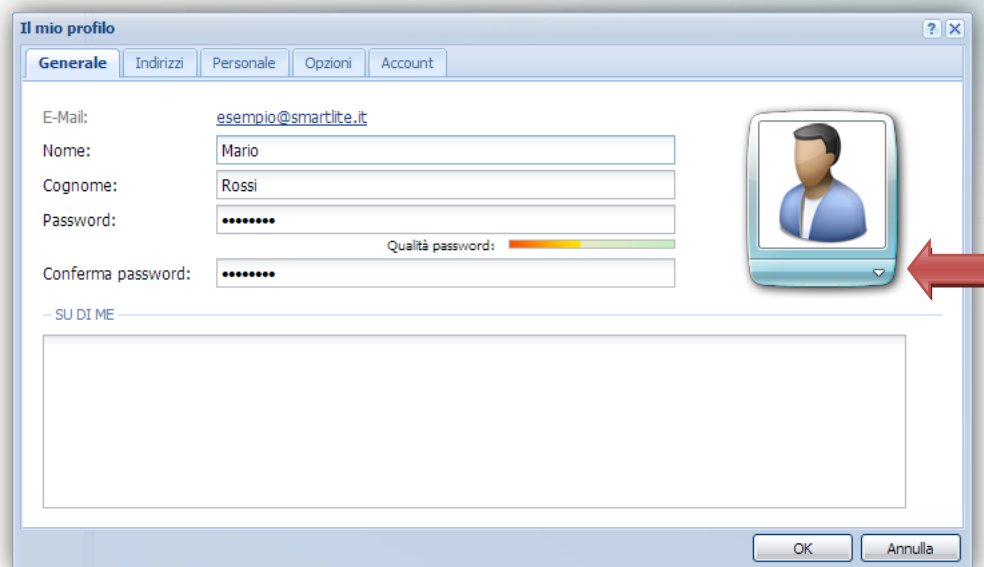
Il mio profilo

? X

Generale | Indirizzi | Personale | Opzioni | Account

E-Mail: esempio@smartlite.it

Nome: Mario

Cognome: Rossi

Password: ••••••••

Qualità password:

Conferma password: ••••••••

SU DI ME

OK

Annulla